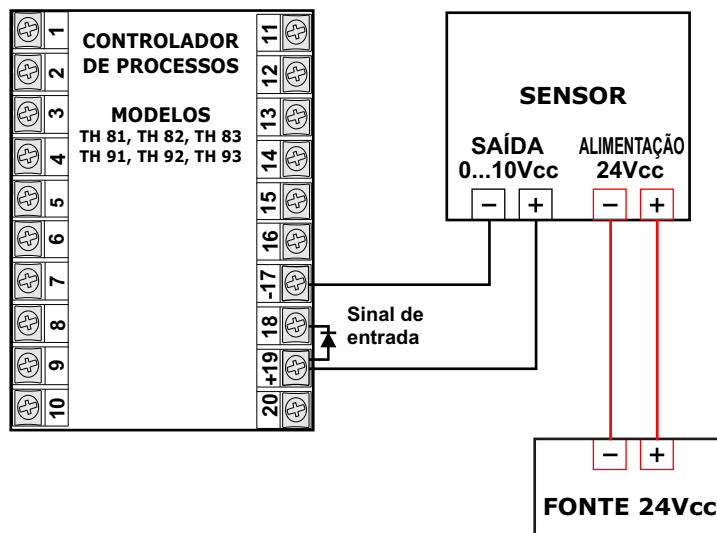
1
2
3
4
5
6
7
8
9
10

CONTROLADOR DE PROCESSOS

MODELOS
TH 81, TH 82, TH 83
TH 91, TH 92, TH 93

11
12
13
14
15
16
-17
18
+19
20

SENSOR

SAÍDA
0...10Vcc

ALIMENTAÇÃO
24Vcc

–
+
–
+

Sinal de entrada

–
+

FONTE 24Vcc